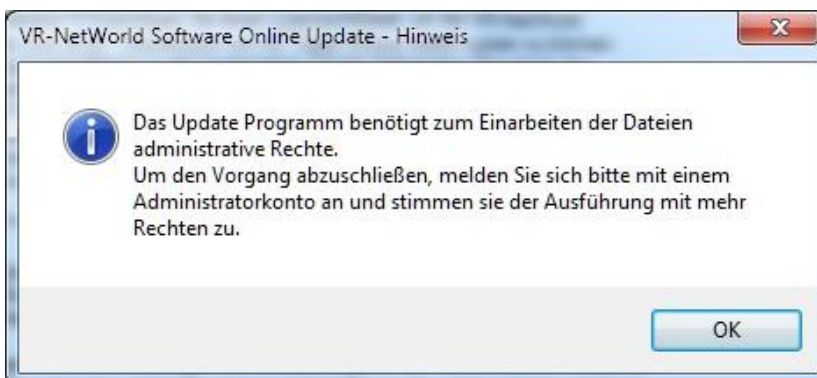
VR-NetWorld Software Online Update - Hinweis

Das Update Programm benötigt zum Einarbeiten der Dateien administrative Rechte.
Um den Vorgang abzuschließen, melden Sie sich bitte mit einem Administratorkonto an und stimmen sie der Ausführung mit mehr Rechten zu.

OK